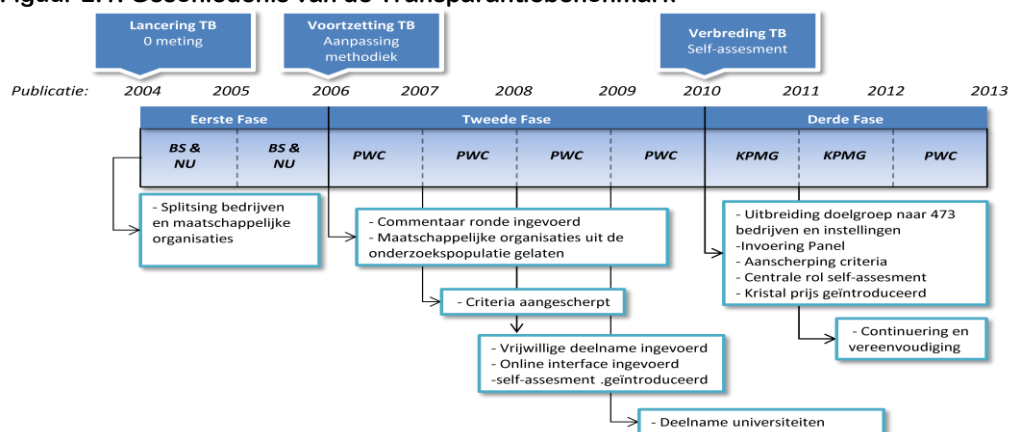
Figuur 2.1: Geschiedenis van de Transparantiebenchmark

Lancering TB
0 meting

Voortzetting TB
Aanpassing methodiek

Verbreding TB
Self-assesment

Publicatie: 2004 2005 2006 2007 2008 2009 2010 2011 2012 2013

Eerste Fase
Tweede Fase
Derde Fase

| BS & NU | BS & NU | PWC | PWC | PWC | PWC | KPMG | KPMG | PWC |
|---|---|---|---|---|---|---|---|---|

- Splitsing bedrijven en maatschappelijke organisaties

- Commentaar ronde ingevoerd
- Maatschappelijke organisaties uit de onderzoekspopulatie gelaten

- Criteria aangescherpt

- Vrijwillige deelname ingevoerd
- Online interface ingevoerd
-self-assesment .geïntroduceerd

- Deelname universiteiten

- Uitbreiding doelgroep naar 473 bedrijven en instellingen
-Invoering Panel
- Aanscherping criteria
- Centrale rol self-assesment
- Kristal prijs geïntroduceerd

- Continuering en vereenvoudiging